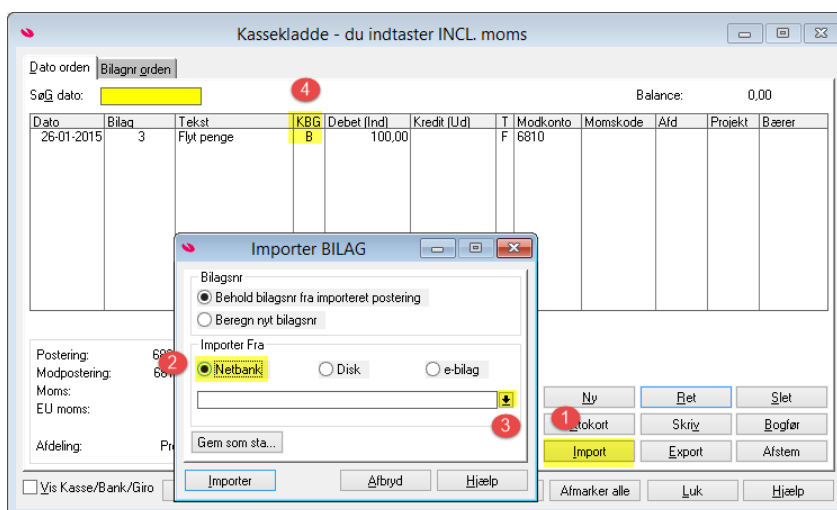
Kassekladde - du indtaster INCL. moms

Dato orden | Bilagnr orden

SøG dato:

4

Balance: 0,00

| Dato | Bilag | Tekst | KBG | Debet (Ind) | Kredit (Ud) | T | Modkonto | Momskode | Afd | Projekt | Bærer |
|---|---|---|---|---|---|---|---|---|---|---|---|
| 26-01-2015 | 3 | Flyt penge | B | 100,00 | | F | 6810 | | | | |

Postering: 68
Modpostering: 68
Moms:
EU moms:

Afdeling: Pr

Importer BILAG

Bilagsnr
Behold bilagsnr fra importeret postering
Beregn nyt bilagsnr

Importer Fra
2
Netbank
Disk
e-bilag

3

Gem som sta...

Importer | Afbryd | Hjælp

Ny | Ret | Slet
1
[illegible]tokort | Skriv | Bogfør
Import | Export | Afstem

Vis Kasse/Bank/Giro

Afmarker alle | Luk | Hjælp